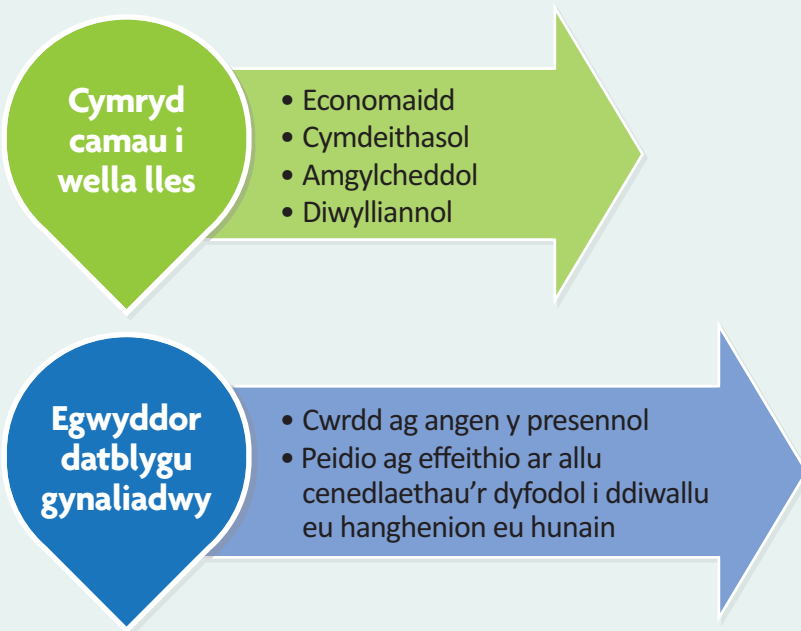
Cymryd camau i wella lles

• Economaidd
• Cymdeithasol
• Amgylcheddol
• Diwylliannol

Egwyddor datblygu gynaliadwy

• Cwrdd ag angen y presennol
• Peidio ag effeithio ar allu cenedlaethau'r dyfodol i ddiwallu eu hanghenion eu hunain